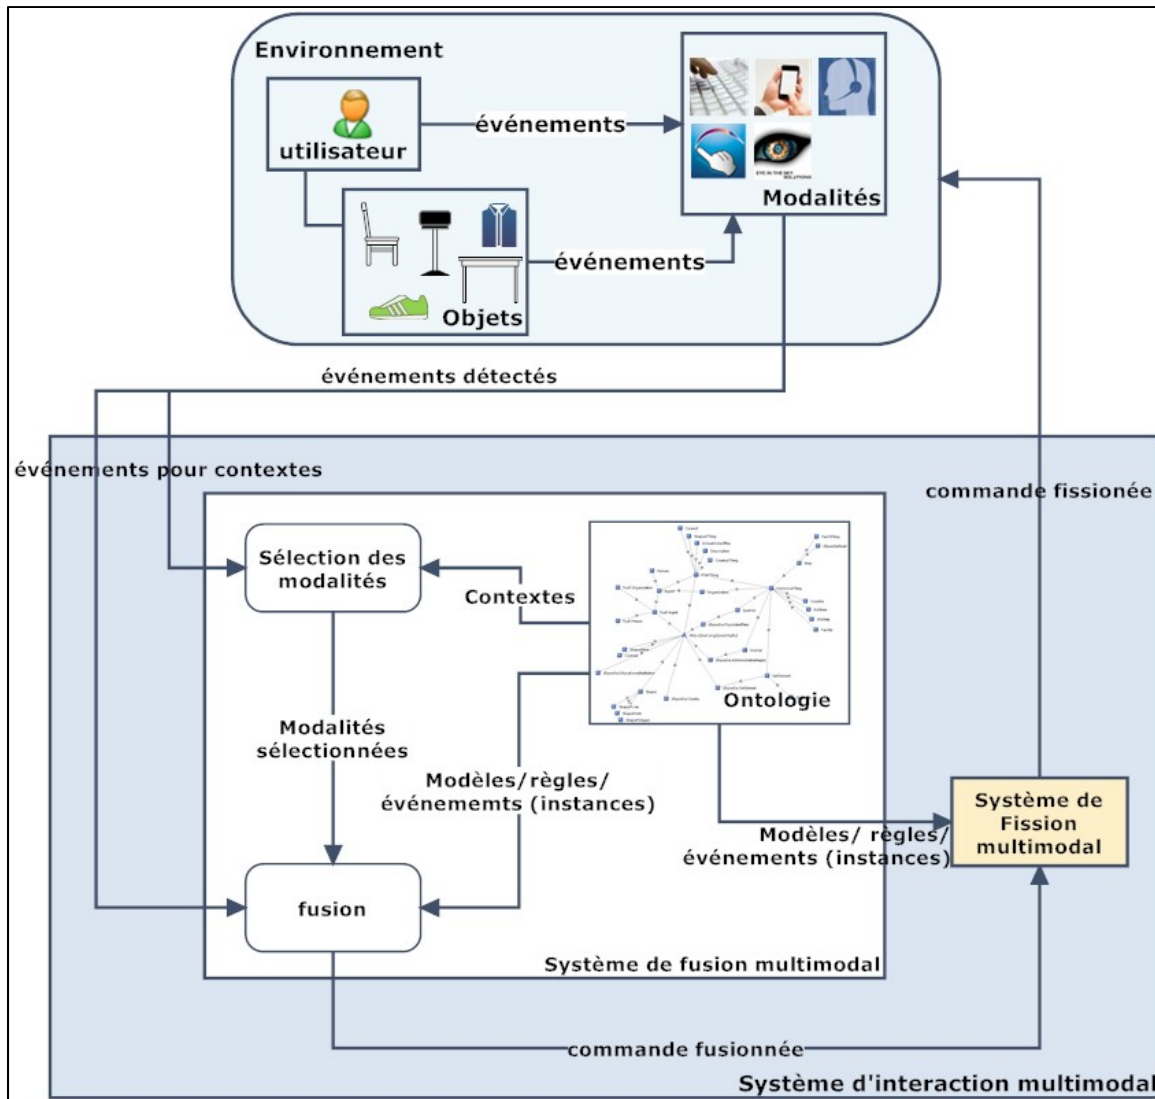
Environnement

utilisateur

événements

Modalités

Objets

événements

événements détectés

événements pour contextes

commande fissionée

Sélection des modalités

Contextes

Ontologie

Modalités sélectionnées

Modèles/règles/ événememts (instances)

Modèles/ règles/ événements (instances)

Système de Fission multimodal

fusion

Système de fusion multimodal

commande fusionnée

Système d'interaction multimodal